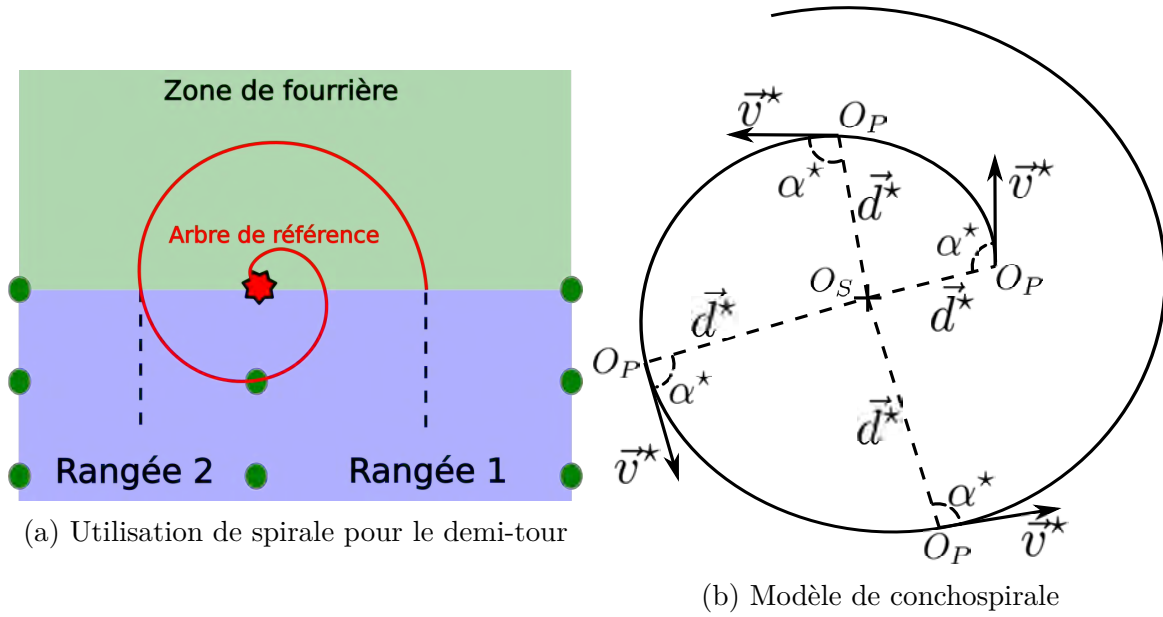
Zone de fourrière

Arbre de référence

Rangée 2

Rangée 1

(a) Utilisation de spirale pour le demi-tour

$\vec{v}^\star$ $O_P$

$\alpha^\star$ $\vec{d}^\star$

$\vec{v}^\star$

$\alpha^\star$

$O_S$ $O_P$

$\vec{d}^\star$ $\vec{d}^\star$

$O_P$

$\alpha^\star$

$\vec{d}^\star$

$\vec{v}^\star$

$\alpha^\star$

$O_P$ $\vec{v}^\star$

(b) Modèle de conchospirale